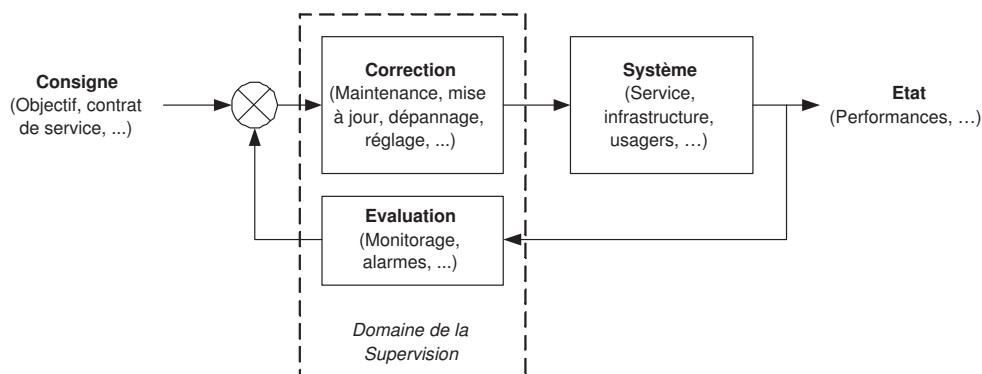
Consigne
(Objectif, contrat de service, ...)

Correction
(Maintenance, mise à jour, dépannage, réglage, ...)

Système
(Service, infrastructure, usagers, …)

Etat
(Performances, …)

Evaluation
(Monitorage, alarmes, ...)

Domaine de la Supervision